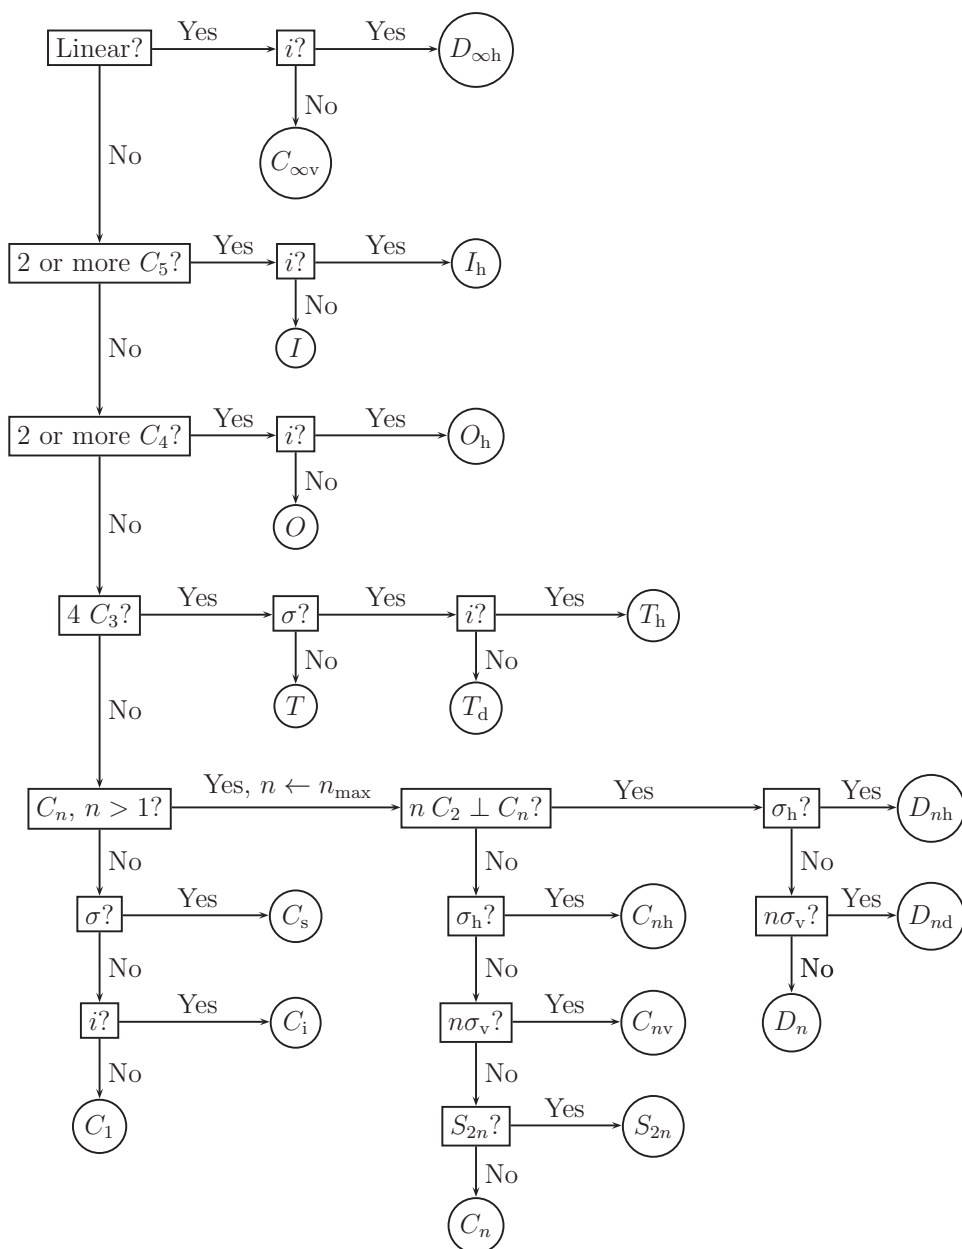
Linear? Yes $i$? Yes $D_{\infty h}$

No $C_{\infty v}$

No

2 or more $C_5$? Yes $i$? Yes $I_h$

No $I$

No

2 or more $C_4$? Yes $i$? Yes $O_h$

No $O$

No

4 $C_3$? Yes $\sigma$? Yes $i$? Yes $T_h$

No $T$

No $T_d$

No

$C_n$, $n > 1$? Yes, $n \leftarrow n_{max}$ $n\ C_2 \perp C_n$? Yes $\sigma_h$? Yes $D_{nh}$

No $n\sigma_v$? Yes $D_{nd}$

No $D_n$

No $\sigma_h$? Yes $C_{nh}$

No $n\sigma_v$? Yes $C_{nv}$

No $S_{2n}$? Yes $S_{2n}$

No $C_n$

No $\sigma$? Yes $C_s$

No $i$? Yes $C_i$

No $C_1$